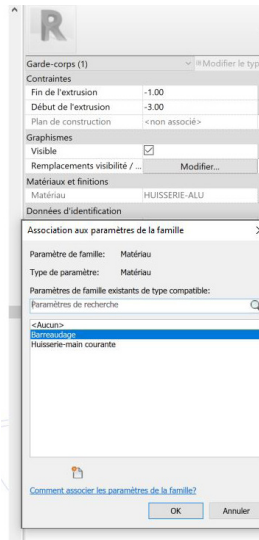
R

Garde-corps (1)
Modifier le typ

Contraintes

| | |
|---|---|
| Fin de l'extrusion | -1.00 |
| Début de l'extrusion | -3.00 |
| Plan de construction | <non associé> |

Graphismes

| | |
|---|---|
| Visible | ☑ |
| Remplacements visibilité / ... | Modifier... |

Matériaux et finitions

| | |
|---|---|
| Matériau | HUISSERIE-ALU |

Données d'identification

Association aux paramètres de la famille

Paramètre de famille: Matériau

Type de paramètre: Matériau

Paramètres de famille existants de type compatible:

Paramètres de recherche

<Aucun>
Barreaudage
Huisserie-main courante

Comment associer les paramètres de la famille?

OK
Annuler